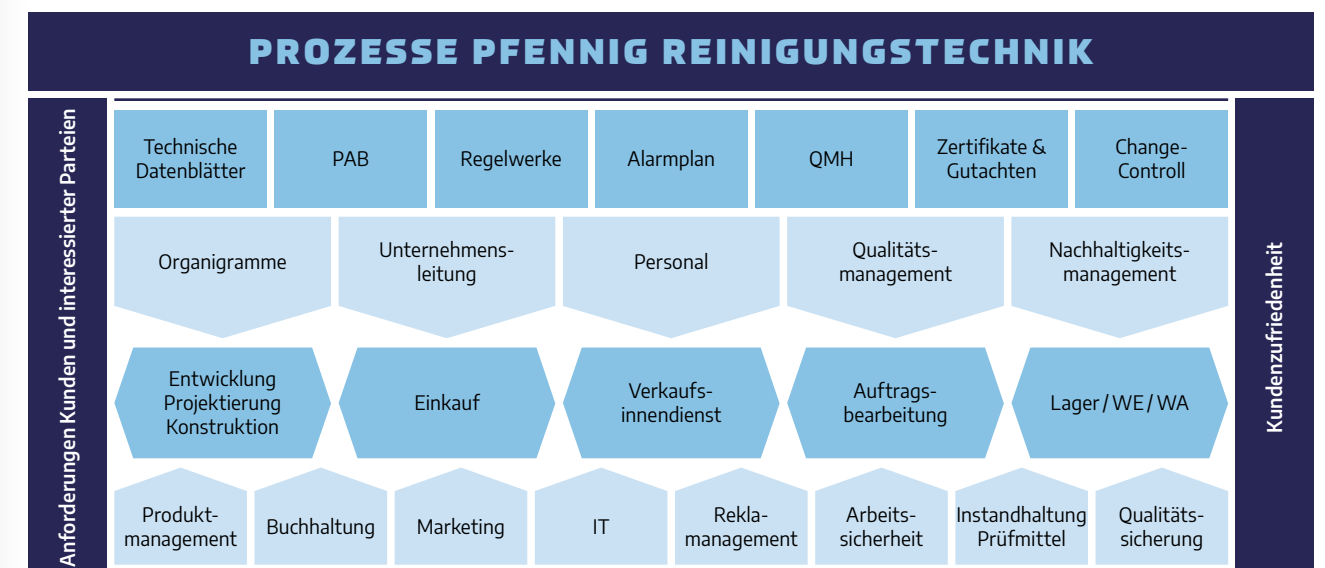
PROZESSE PFENNIG REINIGUNGSTECHNIK

Anforderungen Kunden und interessierter Parteien

Technische Datenblätter

PAB

Regelwerke

Alarmplan

QMH

Zertifikate & Gutachten

Change-Controll

Organigramme

Unternehmensleitung

Personal

Qualitätsmanagement

Nachhaltigkeitsmanagement

Entwicklung Projektierung Konstruktion

Einkauf

Verkaufsinnendienst

Auftragsbearbeitung

Lager / WE / WA

Produktmanagement

Buchhaltung

Marketing

IT

Reklamanagement

Arbeitssicherheit

Instandhaltung Prüfmittel

Qualitätssicherung

Kundenzufriedenheit